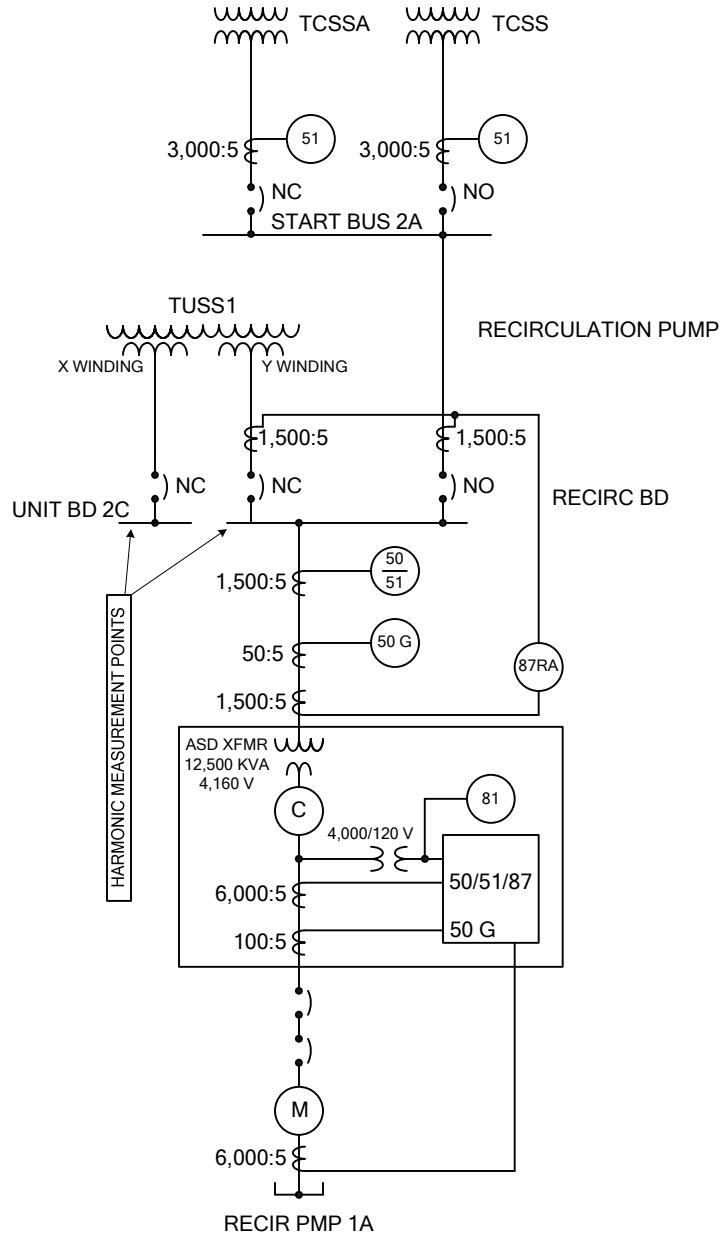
TCSSA

TCSS

3,000:5

51

3,000:5

51

NC

NO

START BUS 2A

TUSS1

X WINDING

Y WINDING

RECIRCULATION PUMP

1,500:5

1,500:5

NC

NC

NO

UNIT BD 2C

RECIRC BD

1,500:5

$\frac{50}{51}$

50:5

50 G

1,500:5

87RA

HARMONIC MEASUREMENT POINTS

ASD XFMR
12,500 KVA
4,160 V

C

81

4,000/120 V

50/51/87

6,000:5

100:5

50 G

M

6,000:5

RECIR PMP 1A